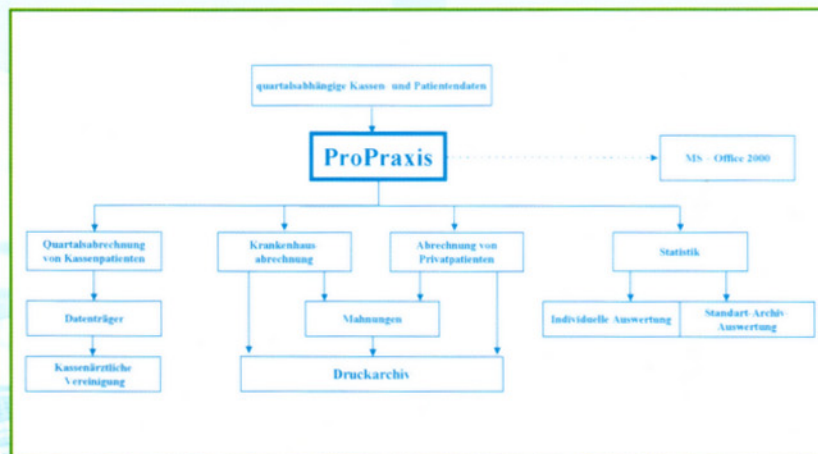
quartalsabhängige Kassen und Patientendaten

ProPraxis

MS - Office 2000

Quartalsabrechnung von Kassenpatienten

Krankenhaus abrechnung

Abrechnung von Privatpatienten

Statistik

Datenträger

Mahnungen

Individuelle Auswertung

Standart-Archiv-Auswertung

Kassenärztliche Vereinigung

Druckarchiv